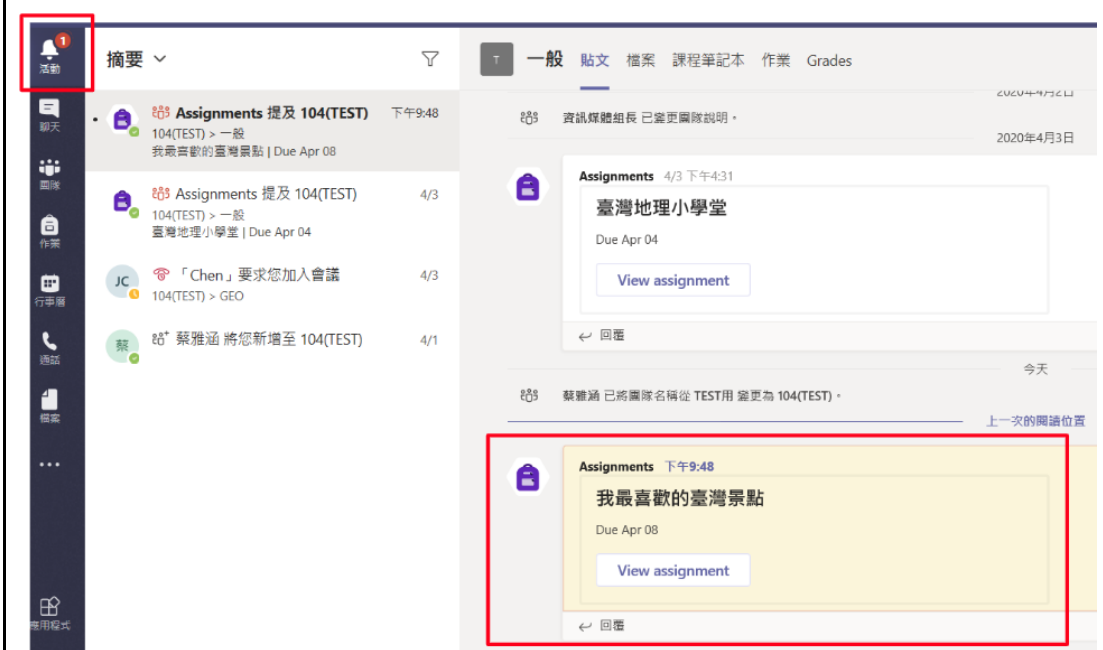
1
活動

聊天

團隊

作業

行事曆

通話

檔案

...

應用程式

摘要

Assignments 提及 104(TEST) 下午9:48
104(TEST) > 一般
我最喜歡的臺灣景點 | Due Apr 08

Assignments 提及 104(TEST) 4/3
104(TEST) > 一般
臺灣地理小學堂 | Due Apr 04

JC 「Chen」要求您加入會議 4/3
104(TEST) > GEO

蔡 蔡雅涵 將您新增至 104(TEST) 4/1

T 一般 貼文 檔案 課程筆記本 作業 Grades

2020年4月2日

資訊媒體組長 已變更團隊說明。

2020年4月3日

Assignments 4/3 下午4:31
臺灣地理小學堂
Due Apr 04
View assignment
回覆

今天

蔡雅涵 已將團隊名稱從 TEST用 變更為 104(TEST)。

上一次的閱讀位置

Assignments 下午9:48
我最喜歡的臺灣景點
Due Apr 08
View assignment
回覆